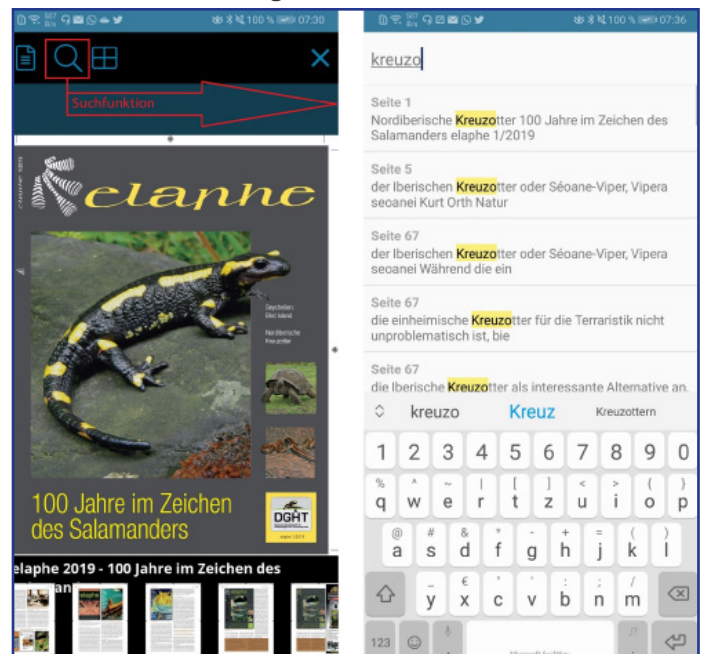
100 % 07:30

Suchfunktion

elaphe

100 Jahre im Zeichen des Salamanders

DGHT

elaphe 2019 - 100 Jahre im Zeichen des

100 % 07:36

kreuzo

Seite 1
Nordiberische Kreuzotter 100 Jahre im Zeichen des Salamanders elaphe 1/2019

Seite 5
der Iberischen Kreuzotter oder Séoane-Viper, Vipera seoanei Kurt Orth Natur

Seite 67
der Iberischen Kreuzotter oder Séoane-Viper, Vipera seoanei Während die ein

Seite 67
die einheimische Kreuzotter für die Terraristik nicht unproblematisch ist, bie

Seite 67
die Iberische Kreuzotter als interessante Alternative an.

kreuzo Kreuz Kreuzottern

1 2 3 4 5 6 7 8 9 0
q w e r t z u i o p
a s d f g h j k l
y x c v b n m
123